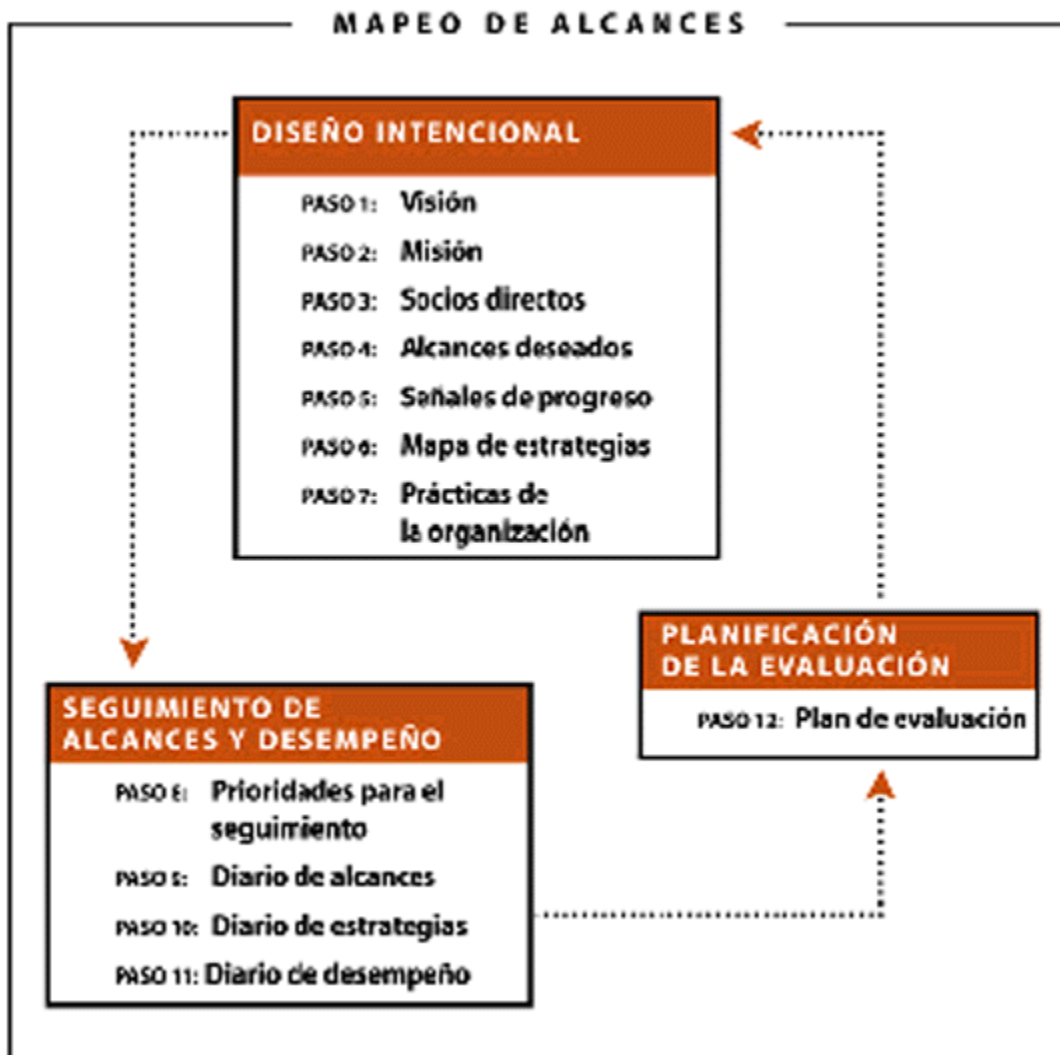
MAPEO DE ALCANCES

DISEÑO INTENCIONAL

PASO 1: Visión
PASO 2: Misión
PASO 3: Socios directos
PASO 4: Alcances deseados
PASO 5: Señales de progreso
PASO 6: Mapa de estrategias
PASO 7: Prácticas de la organización

SEGUIMIENTO DE ALCANCES Y DESEMPEÑO

PASO 8: Prioridades para el seguimiento
PASO 9: Diario de alcances
PASO 10: Diario de estrategias
PASO 11: Diario de desempeño

PLANIFICACIÓN DE LA EVALUACIÓN

PASO 12: Plan de evaluación